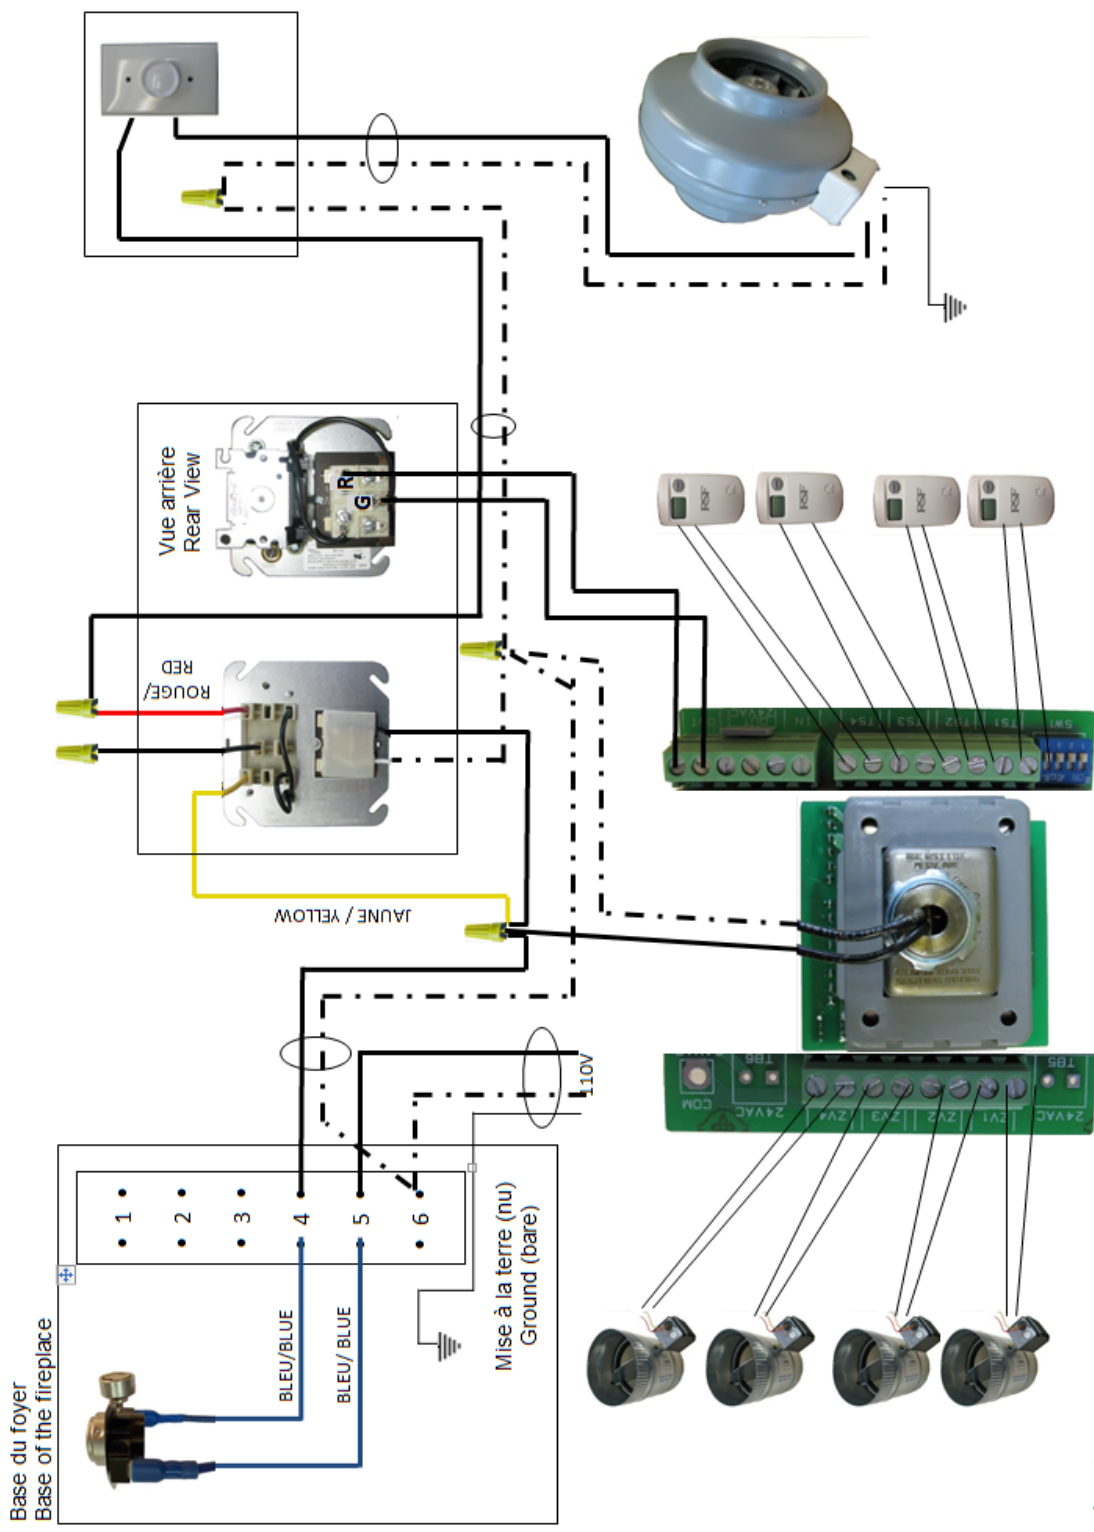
Vue arrière
Rear View

R
G

ROUGE/
RED

JAUNE / YELLOW

110V

Mise à la terre (nu)
Ground (bare)

1
2
3
4
5
6

BLEU/BLUE
BLEU/ BLUE

Base du foyer
Base of the fireplace

TS4
TS3
TS2
TS1
SW1
24VAC

COM
TB6
24VAC
ZV4
ZV3
ZV2
ZV1
24VAC
TB5